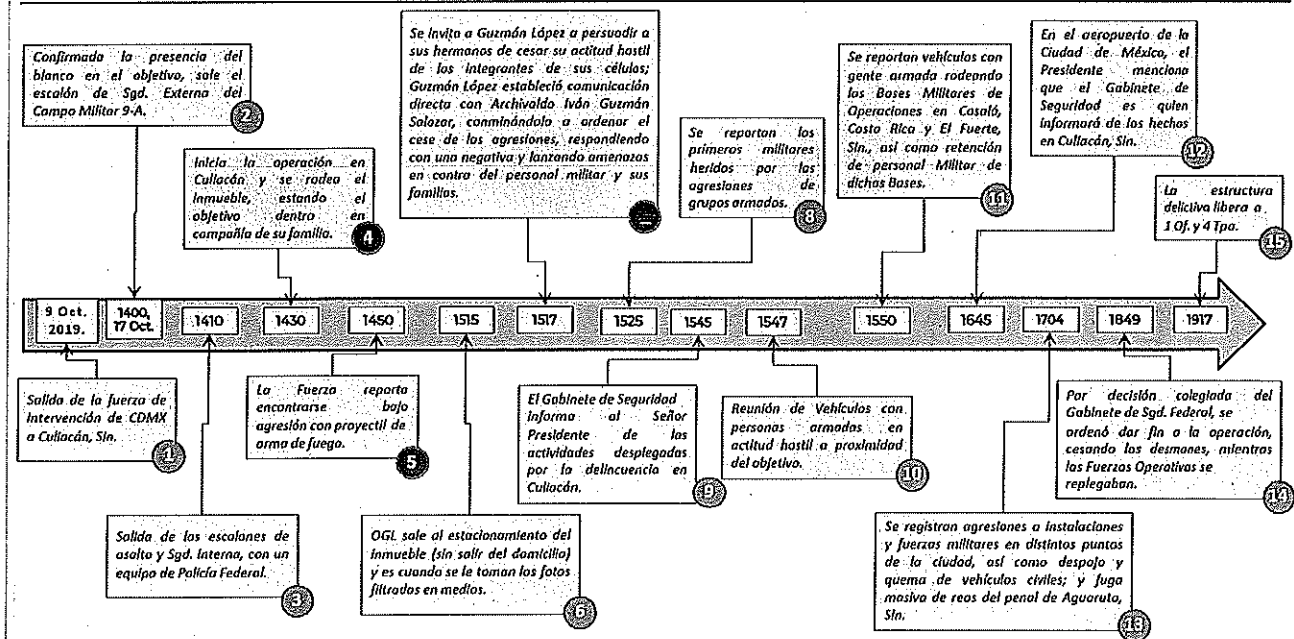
Confirmado la presencia del blanco en el objetivo, sale el escalón de Sgd. Externa del Campo Militar 9-A.

2

Inicia la operación en Culiacán y se rodea el inmueble, estando el objetivo dentro en compañía de su familia.

4

Se invita a Guzmán López a persuadir a sus hermanos de cesar su actitud hostil de los integrantes de sus células; Guzmán López estableció comunicación directa con Archivaldo Iván Guzmán Salazar, conminándolo a ordenar el cese de las agresiones, respondiendo con una negativa y lanzando amenazas en contra del personal militar y sus familias.

7

Se reportan los primeros militares heridos por las agresiones de grupos armados.

8

Se reportan vehículos con gente armada rodeando las Bases Militares de Operaciones en Cosalá, Costa Rica y El Fuerte, Sin., así como retención de personal Militar de dichas Bases.

11

En el aeropuerto de la Ciudad de México, el Presidente menciona que el Gabinete de Seguridad es quien informará de los hechos en Culiacán, Sin.

12

La estructura delictiva libera a 1 Of. y 4 Tpa.

15

9 Oct. 2019.

1400, 17 Oct.

1410

1430

1450

1515

1517

1525

1545

1547

1550

1645

1704

1849

1917

Salida de la fuerza de Intervención de CDMX a Culiacán, Sin.

1

La Fuerza reporta encontrarse bajo agresión con proyectil de arma de fuego.

5

El Gabinete de Seguridad informa al Señor Presidente de las actividades desplegadas por la delincuencia en Culiacán.

9

Reunión de Vehículos con personas armadas en actitud hostil a proximidad del objetivo.

10

Por decisión colegiada del Gabinete de Sgd. Federal, se ordenó dar fin a la operación, cesando los desmanes, mientras las Fuerzas Operativas se replegaban.

14

Salida de los escalones de asalto y Sgd. Interna, con un equipo de Policía Federal.

3

OGL sale al estacionamiento del inmueble (sin salir del domicilio) y es cuando se le toman las fotos filtradas en medios.

6

Se registran agresiones a instalaciones y fuerzas militares en distintos puntos de la ciudad, así como despojo y quema de vehículos civiles; y fuga masiva de reos del penal de Aguaruto, Sin.

13